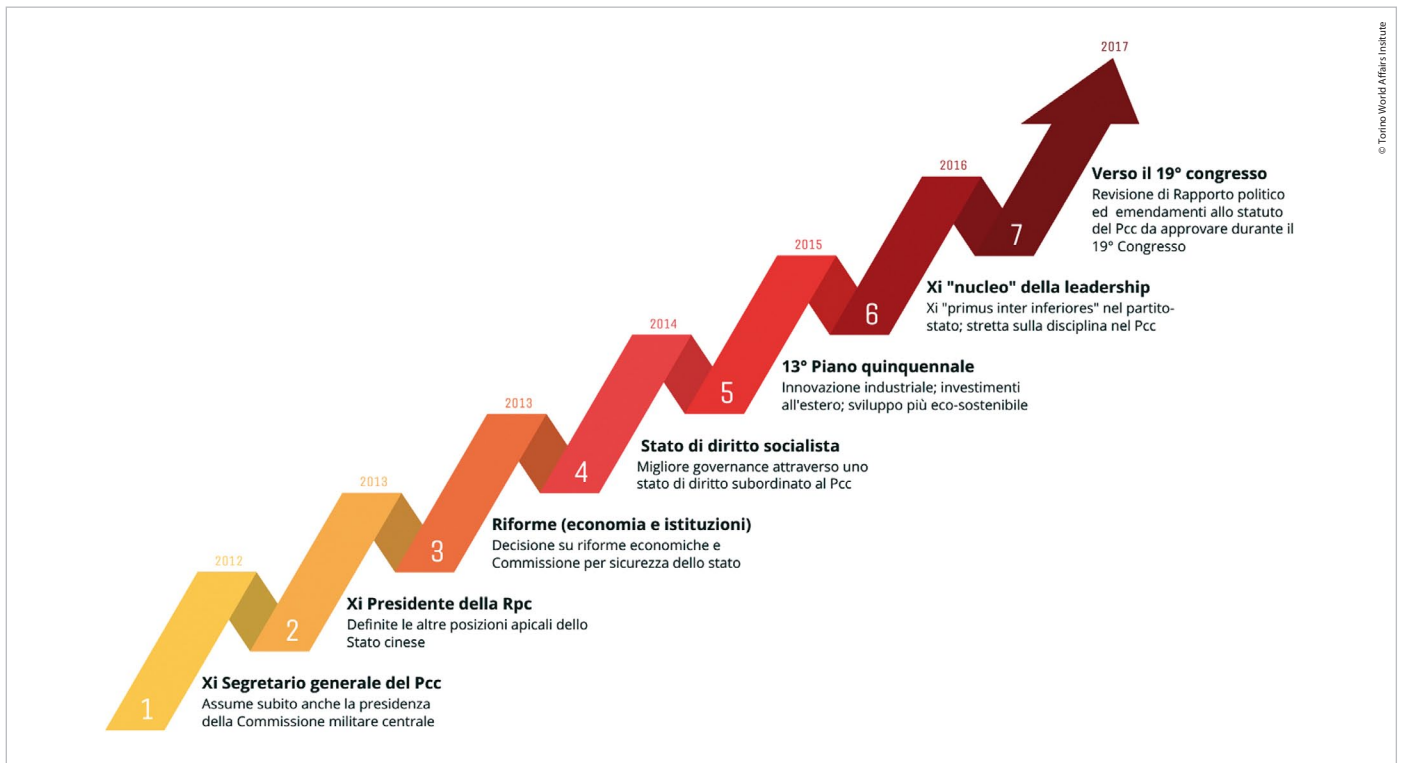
2017

© Torino World Affairs Institute

2016

Verso il 19° congresso
Revisione di Rapporto politico ed emendamenti allo statuto del Pcc da approvare durante il 19° Congresso

7

2015

Xi "nucleo" della leadership
Xi "primus inter inferiores" nel partito-stato; stretta sulla disciplina nel Pcc

6

2014

13° Piano quinquennale
Innovazione industriale; investimenti all'estero; sviluppo più eco-sostenibile

5

2013

Stato di diritto socialista
Migliore governance attraverso uno stato di diritto subordinato al Pcc

4

2013

Riforme (economia e istituzioni)
Decisione su riforme economiche e Commissione per sicurezza dello stato

3

2012

Xi Presidente della Rpc
Definite le altre posizioni apicali dello Stato cinese

2

Xi Segretario generale del Pcc
Assume subito anche la presidenza della Commissione militare centrale

1